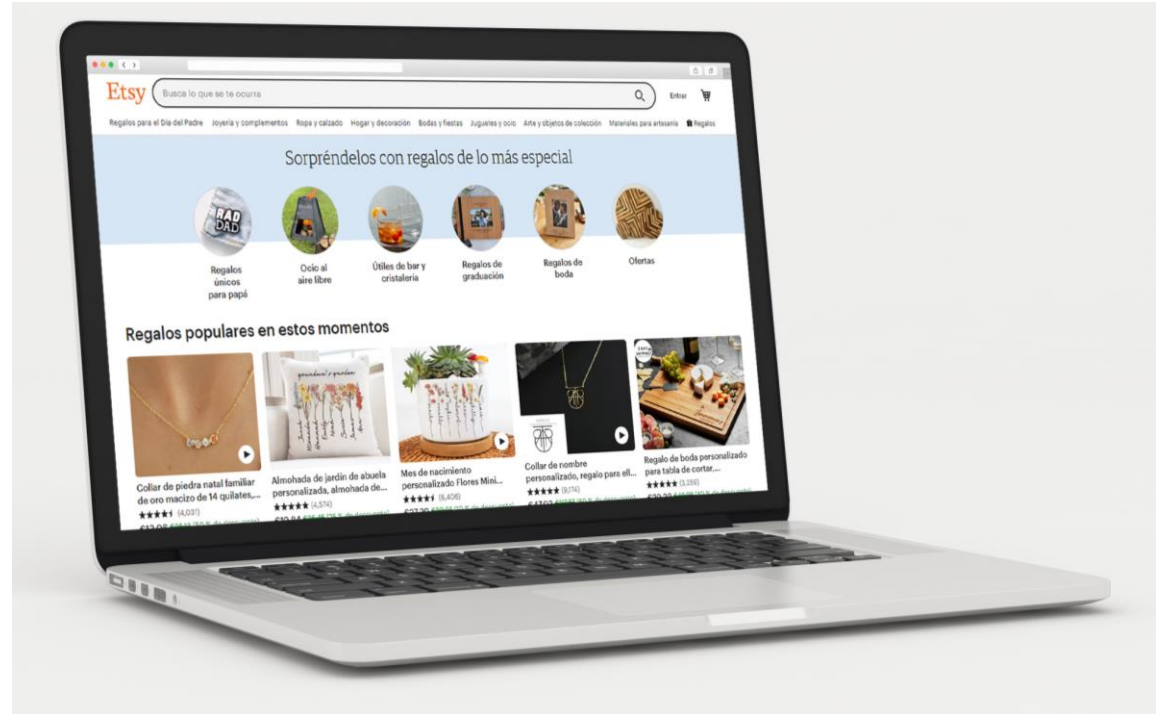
Etsy
Busca lo que se te ocurra
Entrar

Regalos para el Día del Padre Joyería y complementos Ropa y calzado Hogar y decoración Bodas y fiestas Juguetes y ocio Arte y objetos de colección Materiales para artesanía Regalos

Sorpréndelos con regalos de lo más especial

RAD DAD
Regalos únicos para papá
Ocio al aire libre
Útiles de bar y cristalería
Regalos de graduación
Regalos de boda
Ofertas

Regalos populares en estos momentos

Collar de piedra natal familiar de oro macizo de 14 quilates,...
★★★★★ (4,037)
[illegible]

grandma's garden
Almohada de jardín de abuela personalizada, almohada de...
★★★★★ (4,574)
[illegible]

Mes de nacimiento personalizado Flores Mini...
★★★★★ (6,406)
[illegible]

Collar de nombre personalizado, regalo para él...
★★★★★ (9,174)
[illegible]

Regalo de boda personalizado para tabla de cortar,...
★★★★★ (3,255)
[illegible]